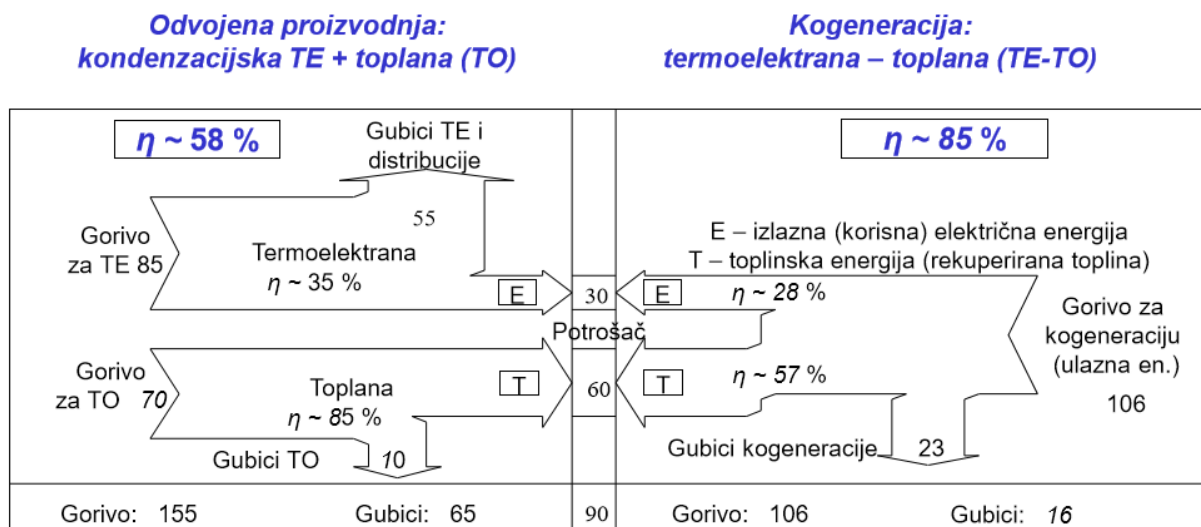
Odvojena proizvodnja: kondenzacijska TE + toplana (TO)

Kogeneracija: termoelektrana – toplana (TE-TO)

$\eta$ ~ 58 %

Gubici TE i distribucije

55

Gorivo za TE 85

Termoelektrana
$\eta$ ~ 35 %

E

30

Potrošač

Gorivo za TO 70

Toplana
$\eta$ ~ 85 %

T

60

Gubici TO

10

$\eta$ ~ 85 %

E – izlazna (korisna) električna energija
T – toplinska energija (rekuperirana toplina)

E

$\eta$ ~ 28 %

Gorivo za kogeneraciju (ulazna en.)

106

T

$\eta$ ~ 57 %

Gubici kogeneracije

23

Gorivo: 155

Gubici: 65

90

Gorivo: 106

Gubici: 16